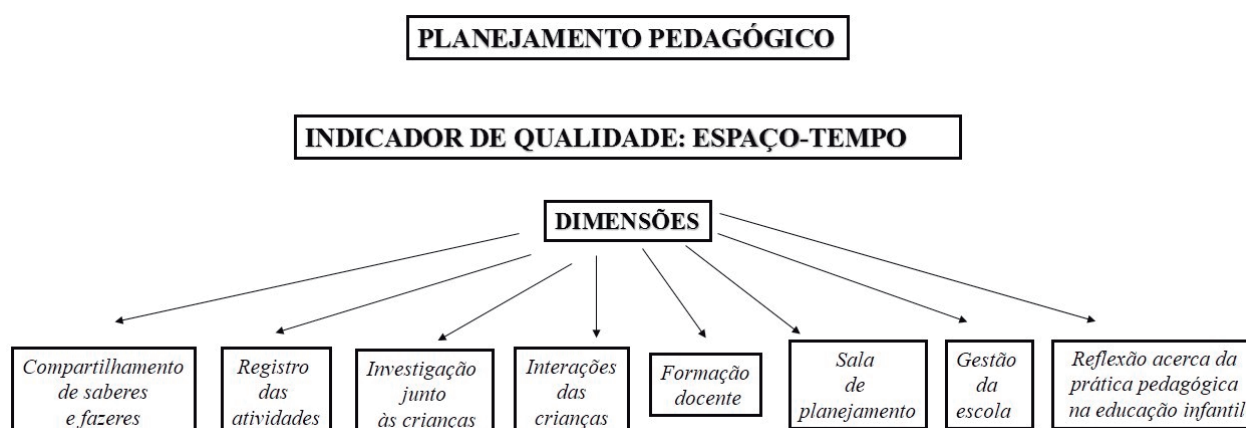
PLANEJAMENTO PEDAGÓGICO

INDICADOR DE QUALIDADE: ESPAÇO-TEMPO

DIMENSÕES

Compartilhamento de saberes e fazeres

Registro das atividades

Investigação junto às crianças

Interações das crianças

Formação docente

Sala de planejamento

Gestão da escola

Reflexão acerca da prática pedagógica na educação infantil